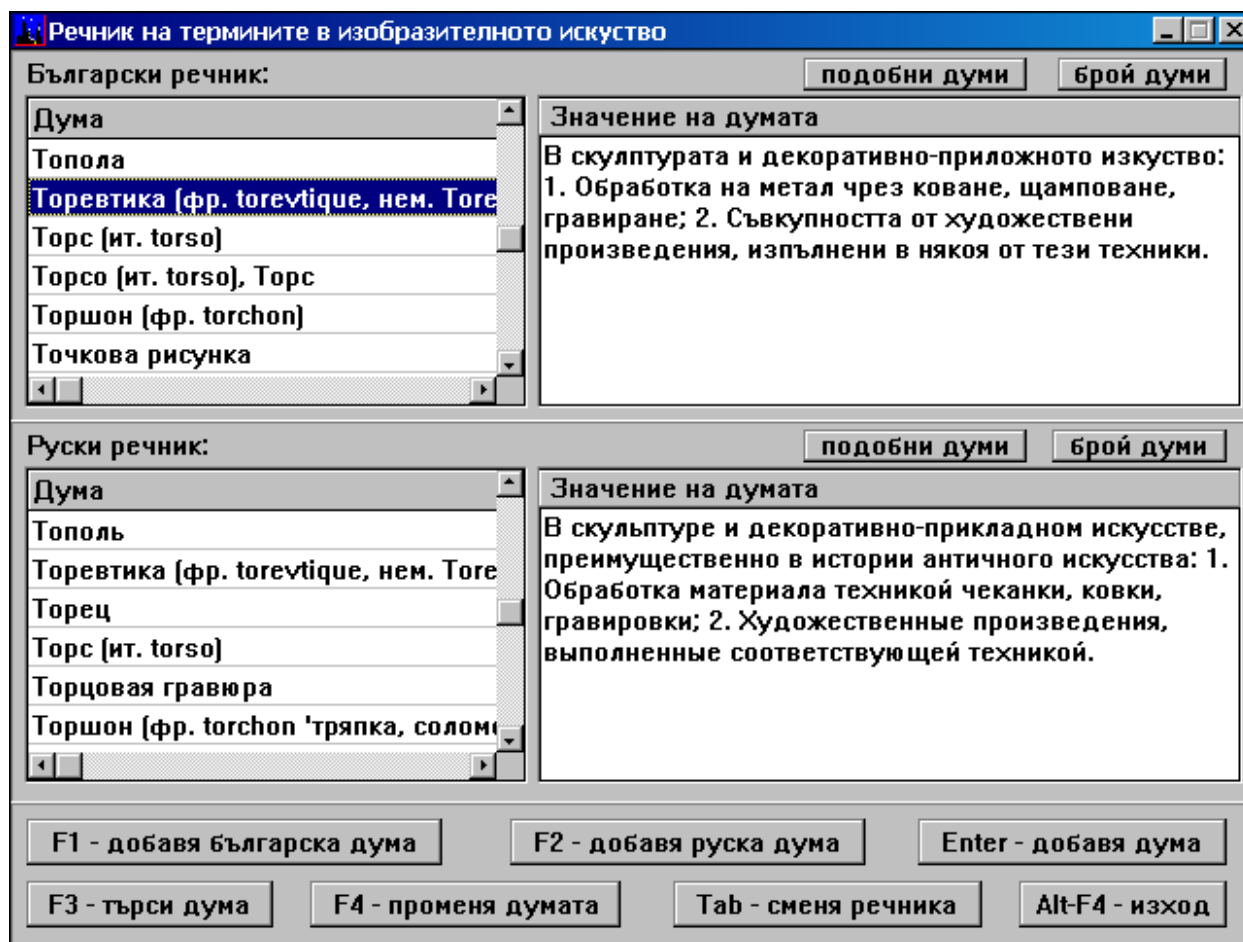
Речник на термините в изобразителното искуство

Български речник:

подобни думи

брой думи

| Дума |
|---|
| Топола |
| Торевтика (фр. torevtique, нем. Tore |
| Торс (ит. torso) |
| Торсо (ит. torso), Торс |
| Торшон (фр. torchon) |
| Точкова рисунка |

Значение на думата

В скулптурата и декоративно-приложното изкуство: 1. Обработка на метал чрез коване, щамповане, гравиране; 2. Съвкупността от художествени произведения, изпълнени в някоя от тези техники.

Руски речник:

подобни думи

брой думи

| Дума |
|---|
| Тополь |
| Торевтика (фр. torevtique, нем. Tore |
| Торец |
| Торс (ит. torso) |
| Торцовая гравюра |
| Торшон (фр. torchon 'тряпка, солом |

Значение на думата

В скульптуре и декоративно-прикладном искусстве, преимущественно в истории античного искусства: 1. Обработка материала техникой чеканки, ковки, гравировки; 2. Художественные произведения, выполненные соответствующей техникой.

F1 - добавя българска дума

F2 - добавя руска дума

Enter - добавя дума

F3 - търси дума

F4 - променя думата

Tab - сменя речника

Alt-F4 - изход